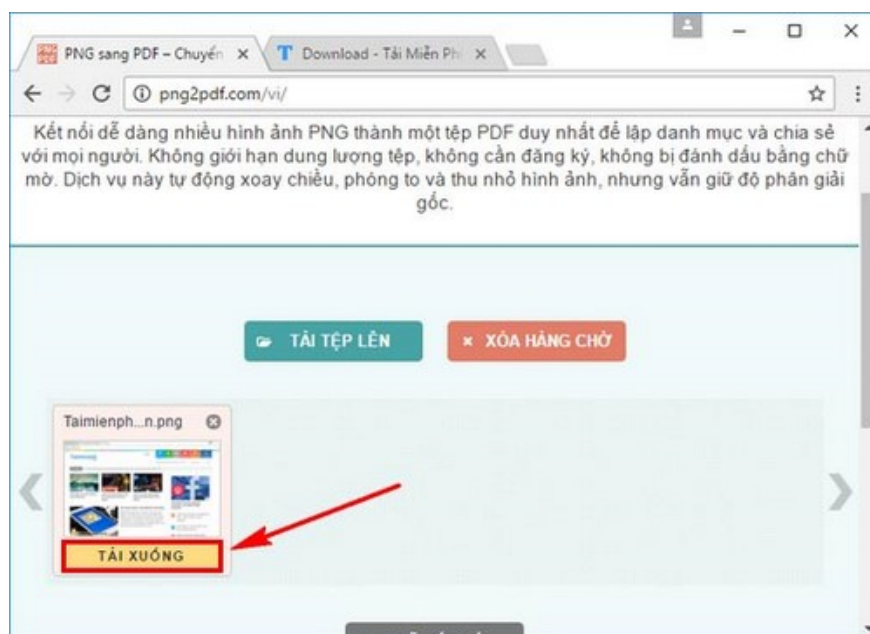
PNG sang PDF – Chuyển ×
T Download - Tải Miễn Phí ×
png2pdf.com/vi/

Kết nối dễ dàng nhiều hình ảnh PNG thành một tệp PDF duy nhất để lập danh mục và chia sẻ với mọi người. Không giới hạn dung lượng tệp, không cần đăng ký, không bị đánh dấu bằng chữ mờ. Dịch vụ này tự động xoay chiều, phóng to và thu nhỏ hình ảnh, nhưng vẫn giữ độ phân giải gốc.

TẢI TỆP LÊN
× XÓA HÀNG CHỜ

Taimienph...n.png
TẢI XUỐNG